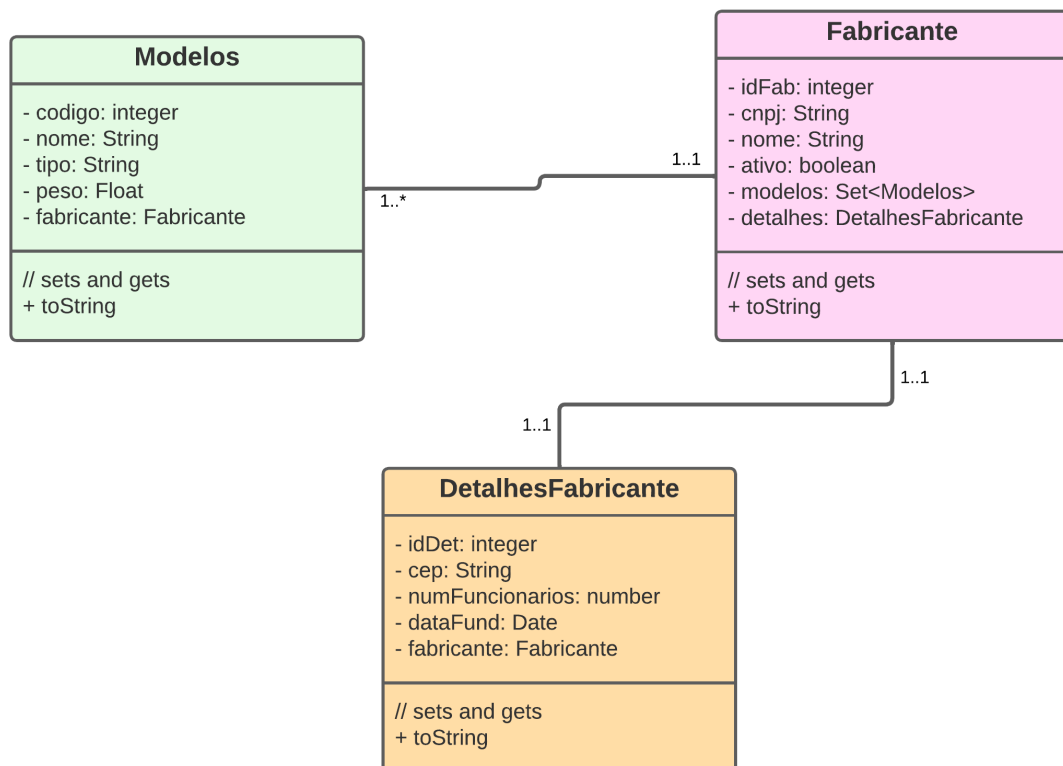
Modelos

- codigo: integer
- nome: String
- tipo: String
- peso: Float
- fabricante: Fabricante

// sets and gets
+ toString

1..*

1..1

Fabricante

- idFab: integer
- cnpj: String
- nome: String
- ativo: boolean
- modelos: Set<Modelos>
- detalhes: DetalhesFabricante

// sets and gets
+ toString

1..1

1..1

DetalhesFabricante

- idDet: integer
- cep: String
- numFuncionarios: number
- dataFund: Date
- fabricante: Fabricante

// sets and gets
+ toString